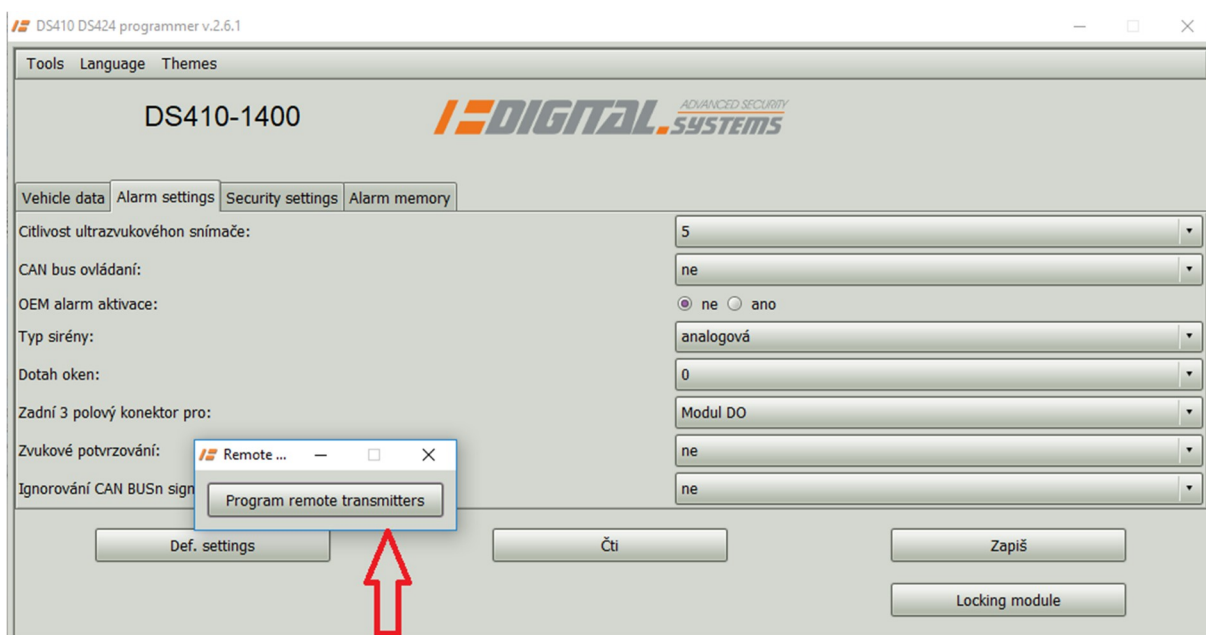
DS410 DS424 programmer v.2.6.1

Tools Language Themes

DS410-1400

DIGITAL ADVANCED SECURITY SYSTEMS

Vehicle data | Alarm settings | Security settings | Alarm memory

Citlivost ultrazvukovéhon snímače: 5

CAN bus ovládaní: ne

OEM alarm aktivace: ne ano

Typ sirény: analogová

Dotah oken: 0

Zadní 3 polový konektor pro: Modul DO

Zvukové potvrzování: ne

Ignorování CAN BUSn sign ne

Remote ...

Program remote transmitters

Def. settings

Čti

Zapiš

Locking module